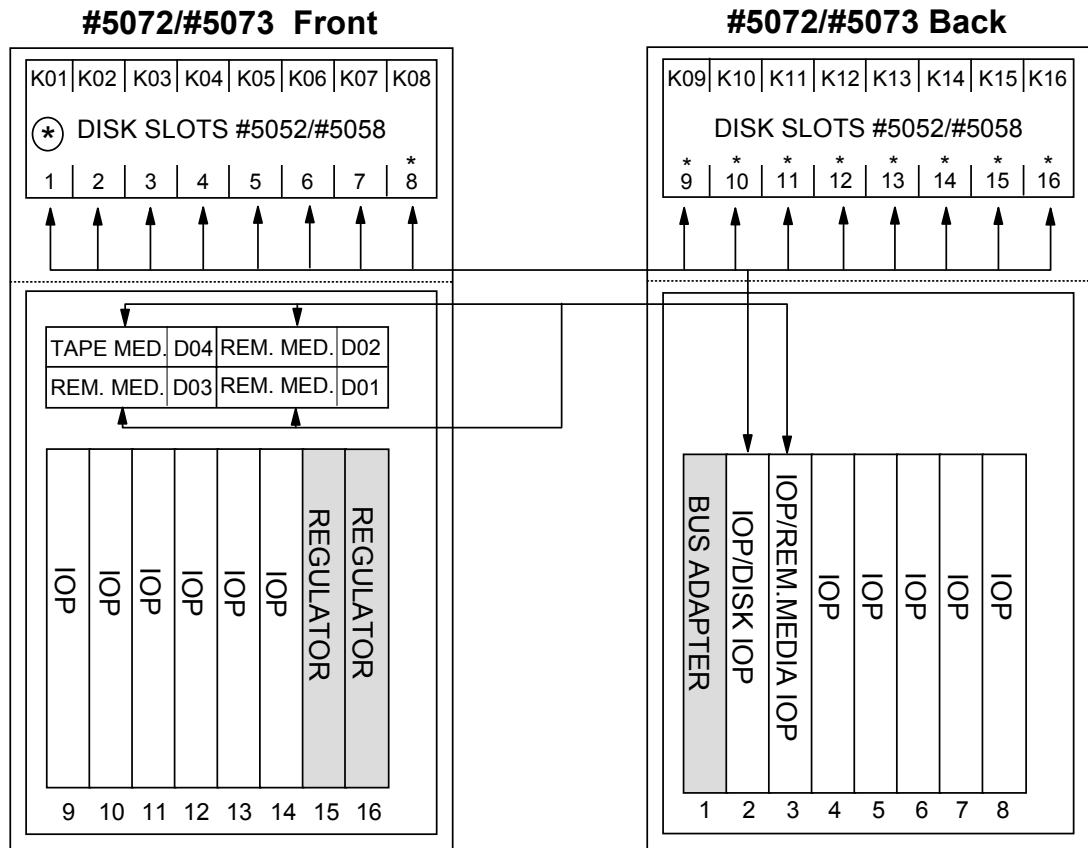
#5072/#5073 Front

| K01 | K02 | K03 | K04 | K05 | K06 | K07 | K08 |
|---|---|---|---|---|---|---|---|

(*) DISK SLOTS #5052/#5058

1 2 3 4 5 6 7 *8

| TAPE MED. | D04 | REM. MED. | D02 |
|---|---|---|---|
| REM. MED. | D03 | REM. MED. | D01 |

IOP IOP IOP IOP IOP IOP REGULATOR REGULATOR

9 10 11 12 13 14 15 16

#5072/#5073 Back

| K09 | K10 | K11 | K12 | K13 | K14 | K15 | K16 |
|---|---|---|---|---|---|---|---|

DISK SLOTS #5052/#5058

*9 *10 *11 *12 *13 *14 *15 *16

BUS ADAPTER IOP/DISK IOP IOP/REM.MEDIA IOP IOP IOP IOP IOP IOP

1 2 3 4 5 6 7 8